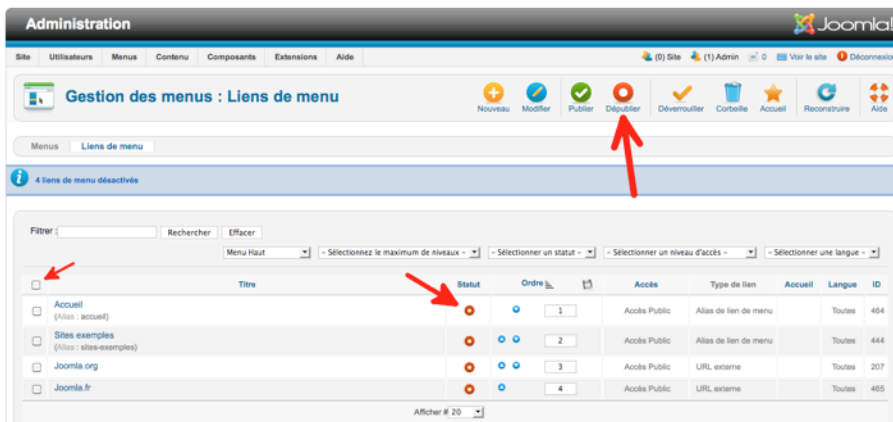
Administration

Joomla!

Site Utilisateurs Menus Contenu Composants Extensions Aide

(0) Site (1) Admin 0 Voir le site Déconnexion

Gestion des menus : Liens de menu

Nouveau Modifier Publier Dépublier Déverrouiller Corbeille Accueil Reconstruire Aide

Menus Liens de menu

4 liens de menu désactivés

Filtrer : Rechercher Effacer

Menu Haut - Sélectionnez le maximum de niveaux - - Sélectionner un statut - - Sélectionner un niveau d'accès - - Sélectionner une langue -

| | Titre | Statut | Ordre | | Accès | Type de lien | Accueil | Langue | ID |
|---|---|---|---|---|---|---|---|---|---|
| | Accueil (Alias : accueil) | | | 1 | Accès Public | Alias de lien de menu | | Toutes | 464 |
| | Sites exemples (Alias : sites-exemples) | | | 2 | Accès Public | Alias de lien de menu | | Toutes | 444 |
| | Joomla.org | | | 3 | Accès Public | URL externe | | Toutes | 207 |
| | Joomla.fr | | | 4 | Accès Public | URL externe | | Toutes | 465 |

Afficher # 20